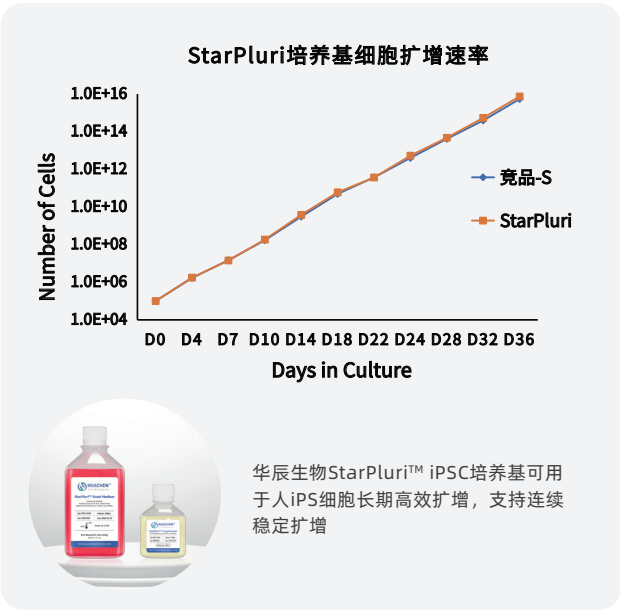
StarPluri培养基细胞扩增速率

Number of Cells

1.0E+16
1.0E+14
1.0E+12
1.0E+10
1.0E+08
1.0E+06
1.0E+04

D0 D4 D7 D10 D14 D18 D22 D24 D28 D32 D36

Days in Culture

竞品-S
StarPluri

HUACHEN

StarPluri™ Basal Medium

华辰生物StarPluri™ iPSC培养基可用于人iPS细胞长期高效扩增，支持连续稳定扩增